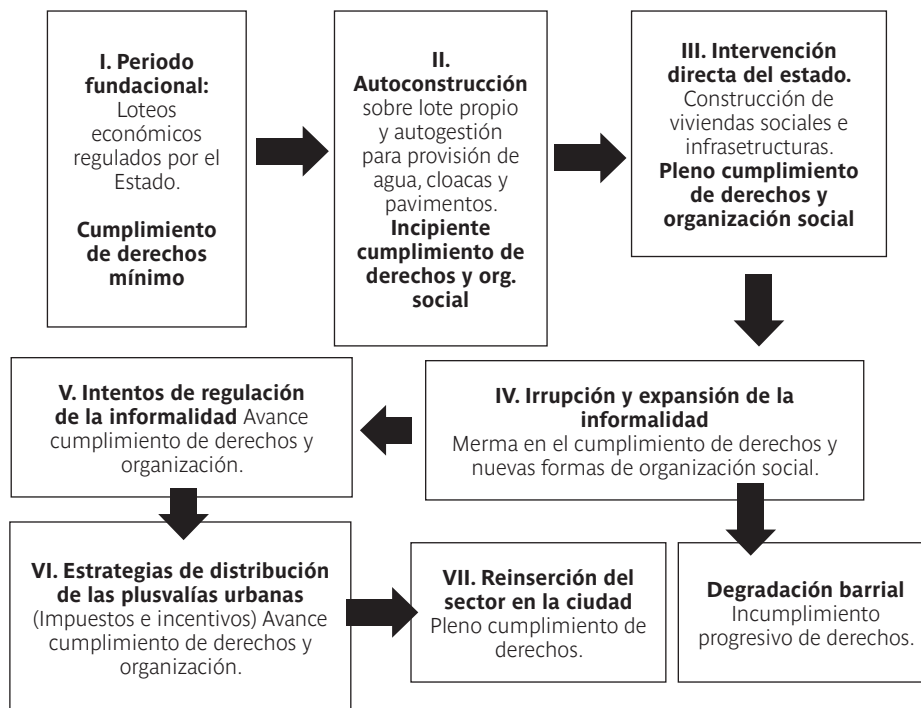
**I. Periodo fundacional:** Loteos económicos regulados por el Estado.

**Cumplimiento de derechos mínimo**

**II. Autoconstrucción** sobre lote propio y autogestión para provisión de agua, cloacas y pavimentos. **Incipiente cumplimiento de derechos y org. social**

**III. Intervención directa del estado.** Construcción de viviendas sociales e infrasetructuras. **Pleno cumplimiento de derechos y organización social**

**IV. Irrupción y expansión de la informalidad** Merma en el cumplimiento de derechos y nuevas formas de organización social.

**V. Intentos de regulación de la informalidad** Avance cumplimiento de derechos y organización.

**VI. Estrategias de distribución de las plusvalías urbanas** (Impuestos e incentivos) Avance cumplimiento de derechos y organización.

**VII. Reinserción del sector en la ciudad** Pleno cumplimiento de derechos.

**Degradación barrial** Incumplimiento progresivo de derechos.